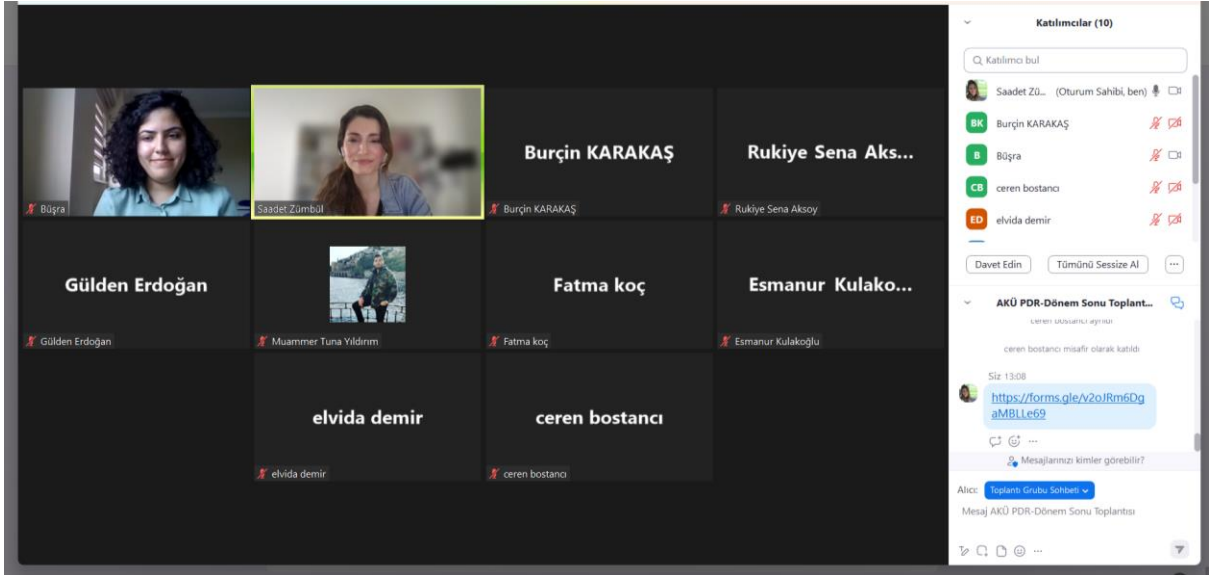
Büşra

Saadet Zümbül

Burçin KARAKAŞ

Burçin KARAKAŞ

Rukiye Sena Aks...

Rukiye Sena Aksoy

Gülden Erdoğan

Gülden Erdoğan

Muammer Tuna Yıldırım

Fatma koç

Fatma koç

Esmanur Kulako...

Esmanur Kulakoğlu

elvida demir

elvida demir

ceren bostancı

ceren bostancı

Katılımcılar (10)

Katılımcı bul

Saadet Zü... (Oturum Sahibi, ben)

BK Burçin KARAKAŞ

B Büşra

CB ceren bostancı

ED elvida demir

Davet Edin

Tümünü Sessize Al

...

AKÜ PDR-Dönem Sonu Toplant...

ceren bostancı ayrıldı

ceren bostancı misafir olarak katıldı

Siz 13:08

https://forms.gle/v2oJRm6DgaMBLLe69

Mesajlarınızı kimler görebilir?

Alıcı: Toplantı Grubu Sohbeti

Mesaj AKÜ PDR-Dönem Sonu Toplantısı